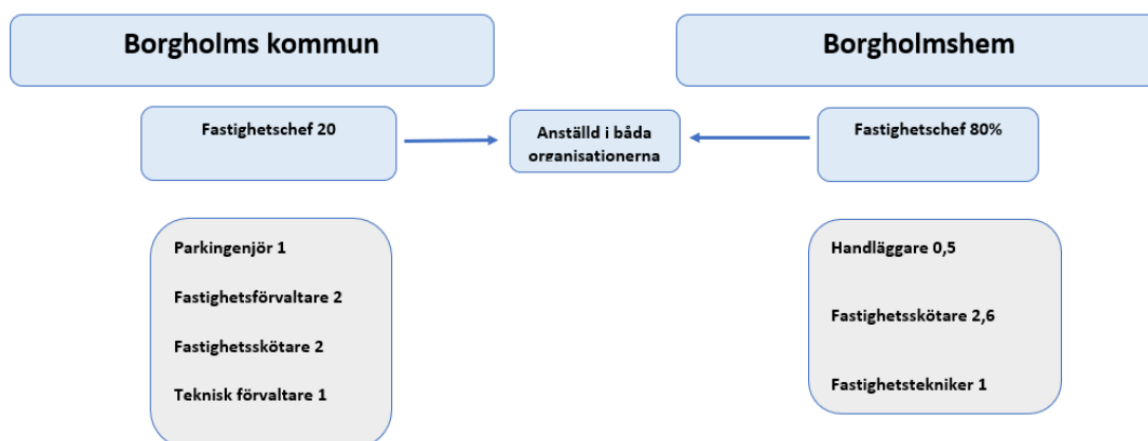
Borgholms kommun

Borgholmshem

Fastighetschef 20

Anställd i båda organisationerna

Fastighetschef 80%

Parkingenjör 1

Fastighetsförvaltare 2

Fastighetsskötare 2

Teknisk förvaltare 1

Handläggare 0,5

Fastighetsskötare 2,6

Fastighetstekniker 1